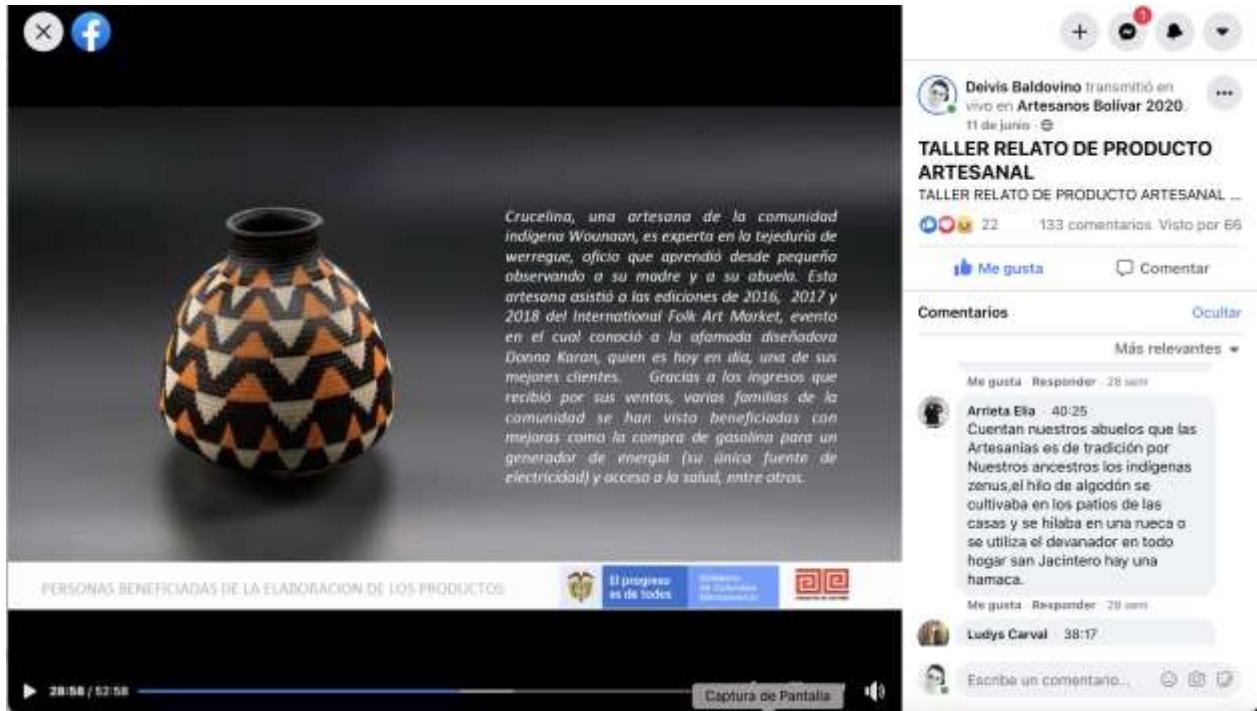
Crucelina, una artesana de la comunidad indígena Wounaan, es experta en la tejeduría de werregue, oficio que aprendió desde pequeña observando a su madre y a su abuela. Esta artesana asistió a las ediciones de 2016, 2017 y 2018 del International Folk Art Market, evento en el cual conoció a la afamada diseñadora Donna Karan, quien es hoy en día, una de sus mejores clientes. Gracias a los ingresos que recibió por sus ventas, varias familias de la comunidad se han visto beneficiadas con mejoras como la compra de gasolina para un generador de energía (su única fuente de electricidad) y acceso a la salud, entre otros.

PERSONAS BENEFICIADAS DE LA ELABORACION DE LOS PRODUCTOS

El progreso es de todos

28:58 / 52:58

Captura de Pantalla

Deivis Baldovino transmitió en vivo en Artesanos Bolívar 2020.
11 de junio

TALLER RELATO DE PRODUCTO ARTESANAL
TALLER RELATO DE PRODUCTO ARTESANAL ...

22 133 comentarios Visto por 66

Me gusta Comentar

Comentarios Ocultar

Más relevantes

Me gusta · Responder · 28 sem

Arrieta Elia 40:25
Cuentan nuestros abuelos que las Artesanias es de tradición por Nuestros ancestros los indigenas zenus,el hilo de algodón se cultivaba en los patios de las casas y se hilaba en una rueca o se utiliza el devanador en todo hogar san Jacintero hay una hamaca.

Me gusta · Responder · 28 sem

Ludys Carval 38:17

Escribe un comentario...